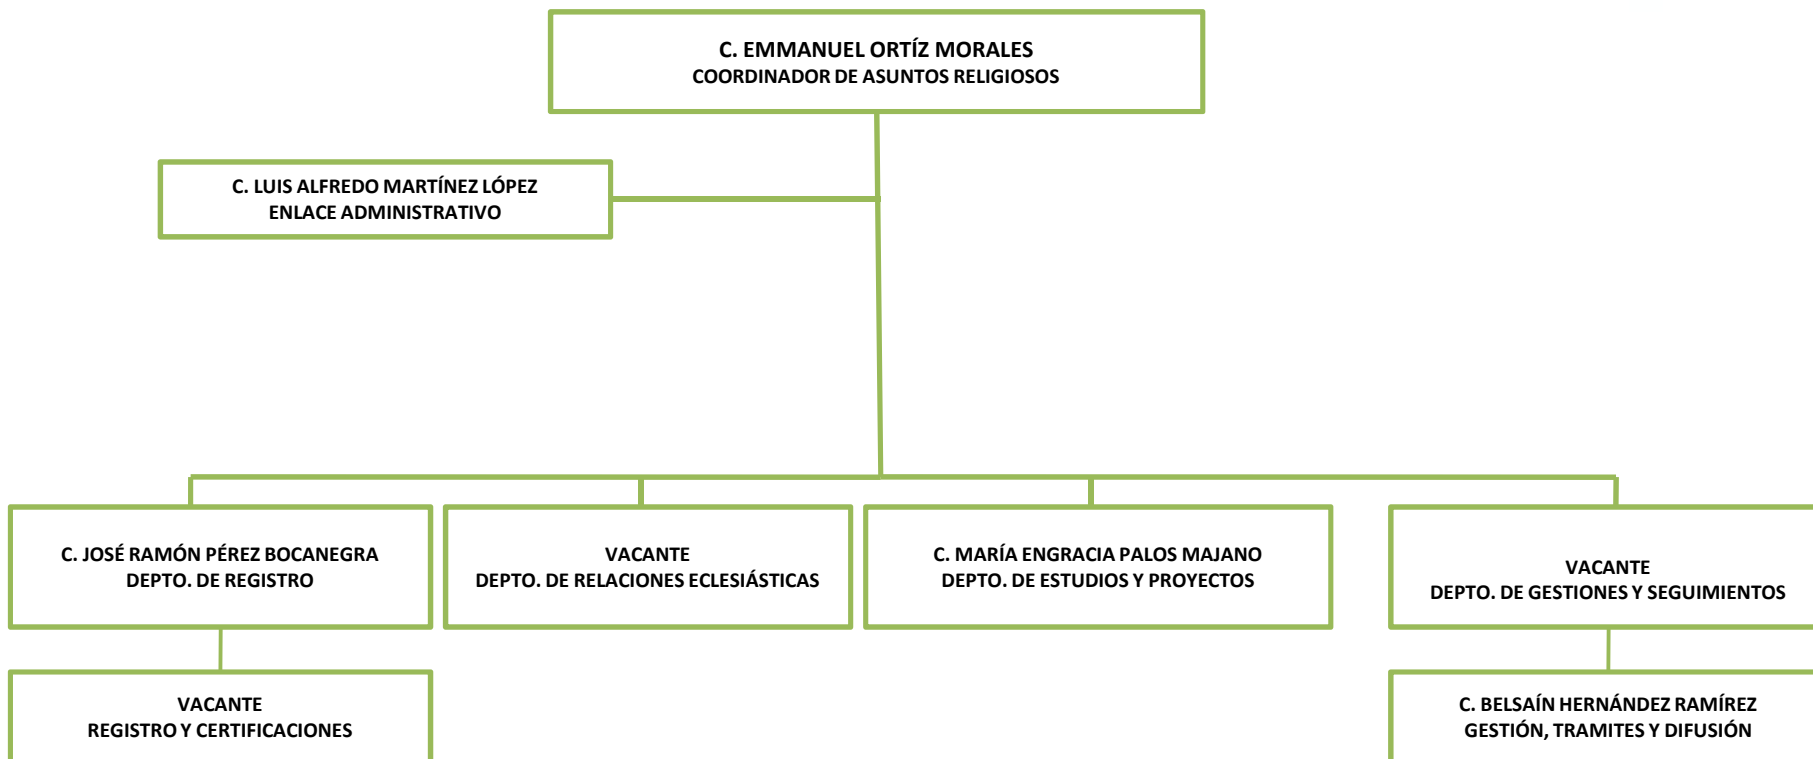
C. EMMANUEL ORTÍZ MORALES
COORDINADOR DE ASUNTOS RELIGIOSOS

C. LUIS ALFREDO MARTÍNEZ LÓPEZ
ENLACE ADMINISTRATIVO

C. JOSÉ RAMÓN PÉREZ BOCANEGRA
DEPTO. DE REGISTRO

VACANTE
DEPTO. DE RELACIONES ECLESIÁSTICAS

C. MARÍA ENGRACIA PALOS MAJANO
DEPTO. DE ESTUDIOS Y PROYECTOS

VACANTE
DEPTO. DE GESTIONES Y SEGUIMIENTOS

VACANTE
REGISTRO Y CERTIFICACIONES

C. BELSAÍN HERNÁNDEZ RAMÍREZ
GESTIÓN, TRAMITES Y DIFUSIÓN